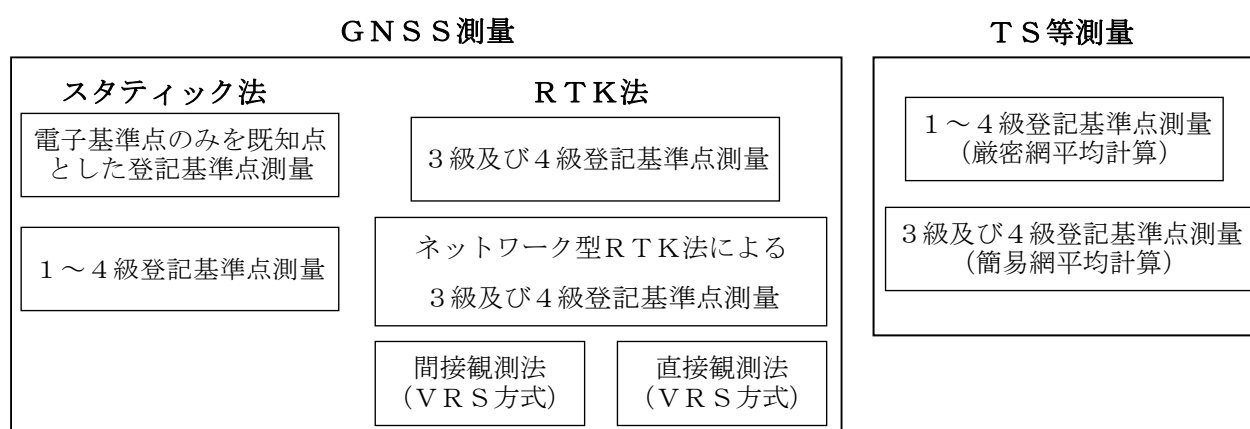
ＧＮＳＳ測量

スタティック法

電子基準点のみを既知点とした登記基準点測量

１～４級登記基準点測量

ＲＴＫ法

３級及び４級登記基準点測量

ネットワーク型ＲＴＫ法による
３級及び４級登記基準点測量

間接観測法
（ＶＲＳ方式）

直接観測法
（ＶＲＳ方式）

ＴＳ等測量

１～４級登記基準点測量
（厳密網平均計算）

３級及び４級登記基準点測量
（簡易網平均計算）